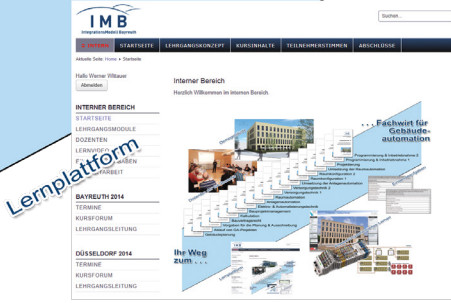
IMB
IntegrationsModell Bayreuth

Suchen...

INTERN STARTSEITE LEHRGANGSKONZEPT KURSINHALTE TEILNEHMERSTIMMEN ABSCHLÜSSE

Aktuelle Seite: Home ▸ Startseite

Hallo Werner Wiltauer
Abmelden

INTERNER BEREICH
STARTSEITE
LEHRGANGSMODULE
DOZENTEN
LERNVIDEO
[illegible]
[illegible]ARBEIT

BAYREUTH 2014
TERMINE
KURSFORUM
LEHRGANGSLEITUNG

DÜSSELDORF 2014
TERMINE
KURSFORUM
LEHRGANGSLEITUNG

Lernplattform

Interner Bereich
Herzlich Willkommen im internen Bereich.

. . . Fachwirt für Gebäudeautomation

Ihr Weg zum . . .

Programmierung & Inbetriebnahme 2
Programmierung & Inbetriebnahme 1
Projektierung
Umsetzung der Raumautomation
Raumautomation 2
Raumautomation 1
Umsetzung der Anlagenautomation
Anlagenautomation 2
Anlagenautomation 1
Messtechnik
Steuer- & Regelungstechnik
Elektro- & Automatisierungstechnik
Gebäudemanagement
Systemintegration
Netzwerke
Bussysteme
Vorgaben für die Planung & Ausschreibung
Einstieg in Projekte
Technisches Englisch
Gebäudetechnik